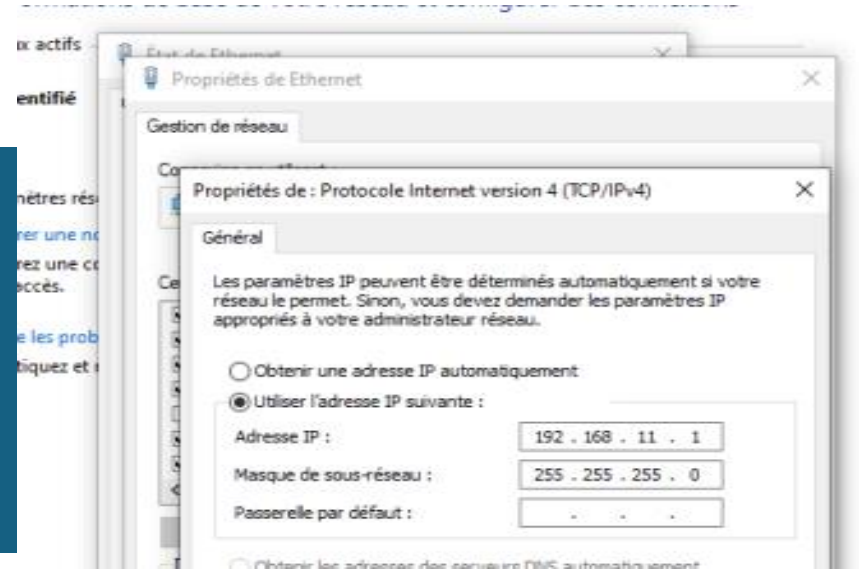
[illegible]

ux actifs

État de Ethernet

entifié

Propriétés de Ethernet

Gestion de réseau

Co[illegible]

nètres rés

rer une no

rez une co accès.

e les prob

tiquez et r

Ce

Propriétés de : Protocole Internet version 4 (TCP/IPv4)

Général

Les paramètres IP peuvent être déterminés automatiquement si votre réseau le permet. Sinon, vous devez demander les paramètres IP appropriés à votre administrateur réseau.

Obtenir une adresse IP automatiquement

Utiliser l'adresse IP suivante :

| | |
|---|---|
| Adresse IP : | 192 . 168 . 11 . 1 |
| Masque de sous-réseau : | 255 . 255 . 255 . 0 |
| Passerelle par défaut : | . . . |

Obtenir les adresses des serveurs DNS automatiquement